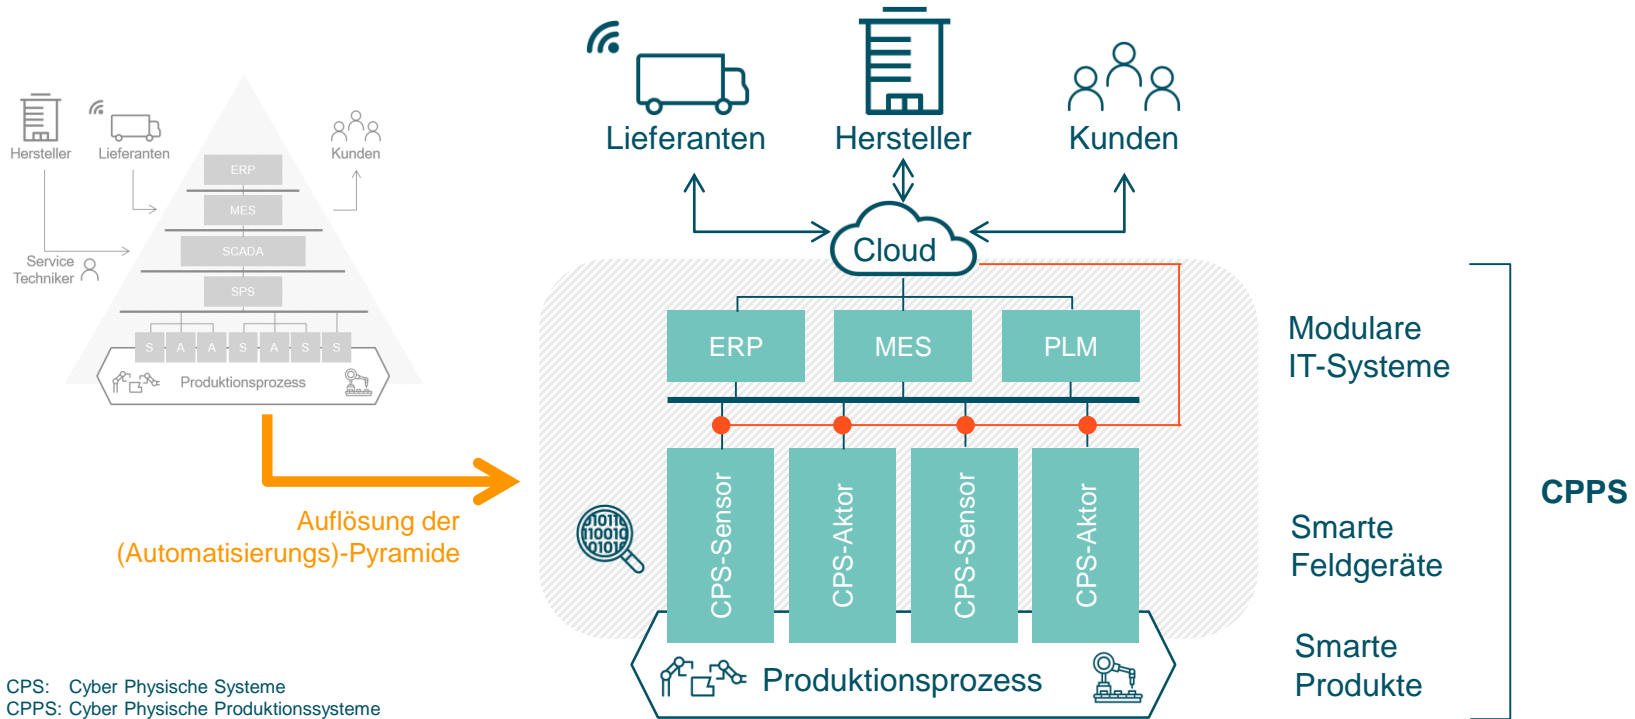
Hersteller
Lieferanten
Kunden
ERP
MES
SCADA
SPS
Service Techniker
S A A S A S S
Produktionsprozess

Auflösung der (Automatisierungs)-Pyramide

Lieferanten
Hersteller
Kunden
Cloud
ERP
MES
PLM
CPS-Sensor
CPS-Aktor
CPS-Sensor
CPS-Aktor
Produktionsprozess

Modulare IT-Systeme

Smarte Feldgeräte

Smarte Produkte

CPPS

CPS: Cyber Physische Systeme
CPPS: Cyber Physische Produktionssysteme